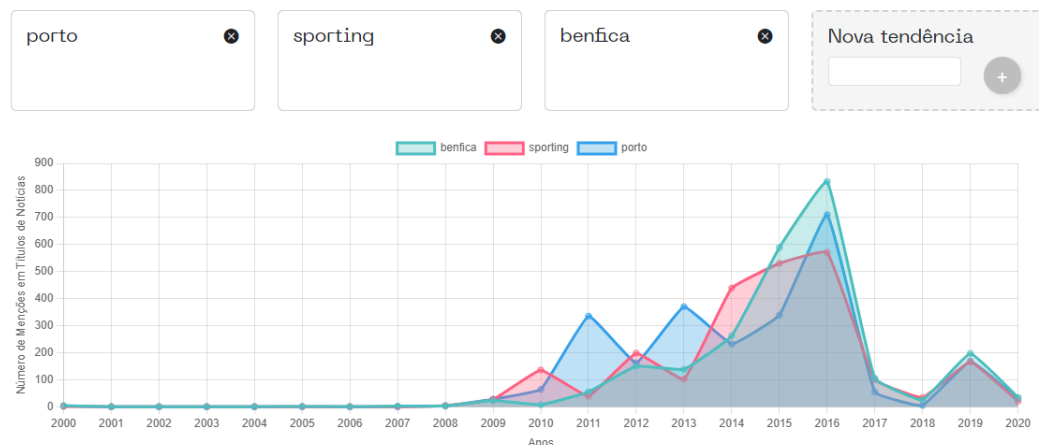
porto

sporting

benfica

Nova tendência

+

benfica sporting porto

Número de Menções em Títulos de Notícias

900
800
700
600
500
400
300
200
100
0

2000 2001 2002 2003 2004 2005 2006 2007 2008 2009 2010 2011 2012 2013 2014 2015 2016 2017 2018 2019 2020

Anos